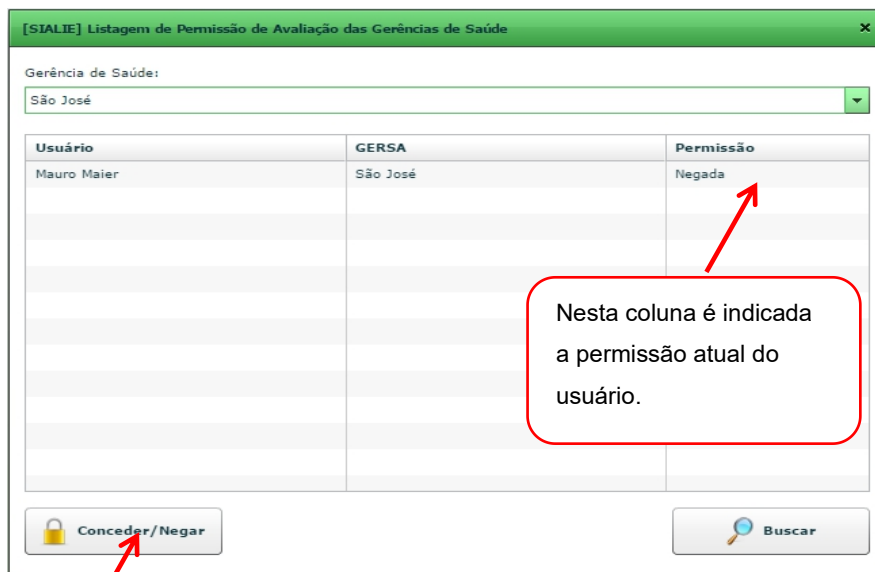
[SIALIE] Listagem de Permissão de Avaliação das Gerências de Saúde

×

Gerência de Saúde:

São José

| Usuário | GERSA | Permissão |
|---|---|---|
| Mauro Maier | São José | Negada |

Nesta coluna é indicada a permissão atual do usuário.

Conceder/Negar

Buscar